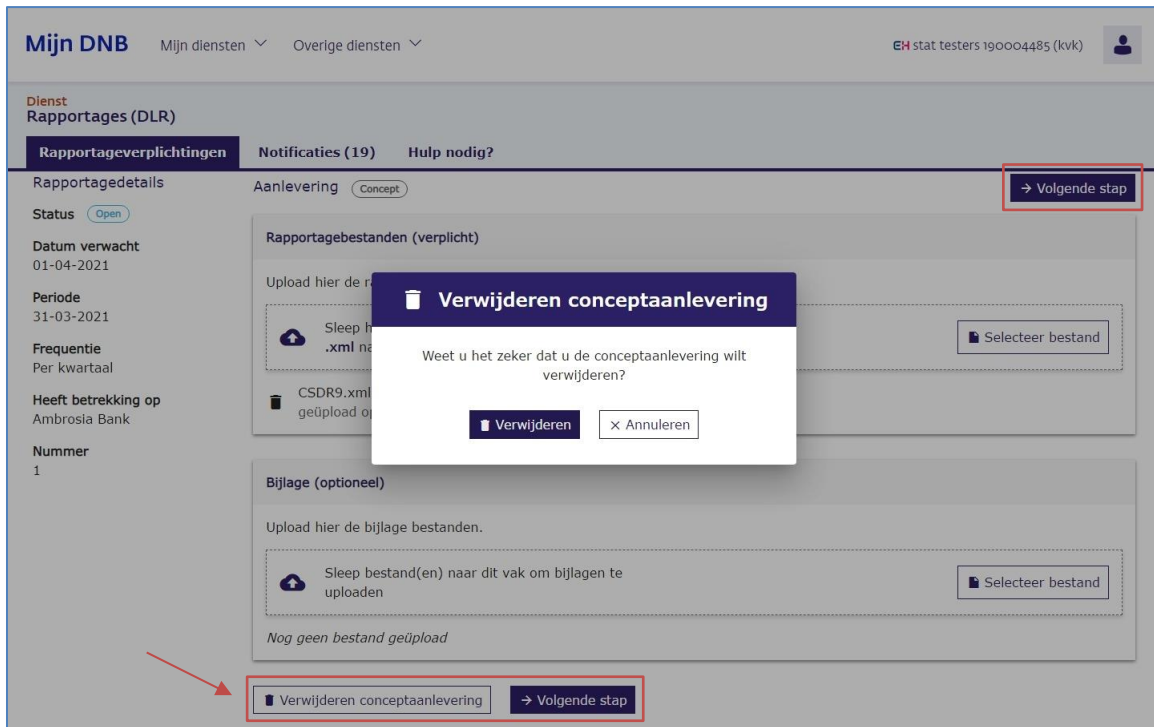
Mijn DNB Mijn diensten ˅ Overige diensten ˅

EH stat testers 190004485 (kvk)

Dienst
Rapportages (DLR)

Rapportageverplichtingen Notificaties (19) Hulp nodig?

Rapportagedetails

Status Open

Datum verwacht
01-04-2021

Periode
31-03-2021

Frequentie
Per kwartaal

Heeft betrekking op
Ambrosia Bank

Nummer
1

Aanlevering Concept

→ Volgende stap

Rapportagebestanden (verplicht)

Upload hier de r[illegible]

Sleep h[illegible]
.xml na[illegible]

Selecteer bestand

CSDR9.xml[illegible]
geüpload o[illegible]

Verwijderen conceptaanlevering

Weet u het zeker dat u de conceptaanlevering wilt verwijderen?

Verwijderen × Annuleren

Bijlage (optioneel)

Upload hier de bijlage bestanden.

Sleep bestand(en) naar dit vak om bijlagen te uploaden

Selecteer bestand

Nog geen bestand geüpload

Verwijderen conceptaanlevering → Volgende stap